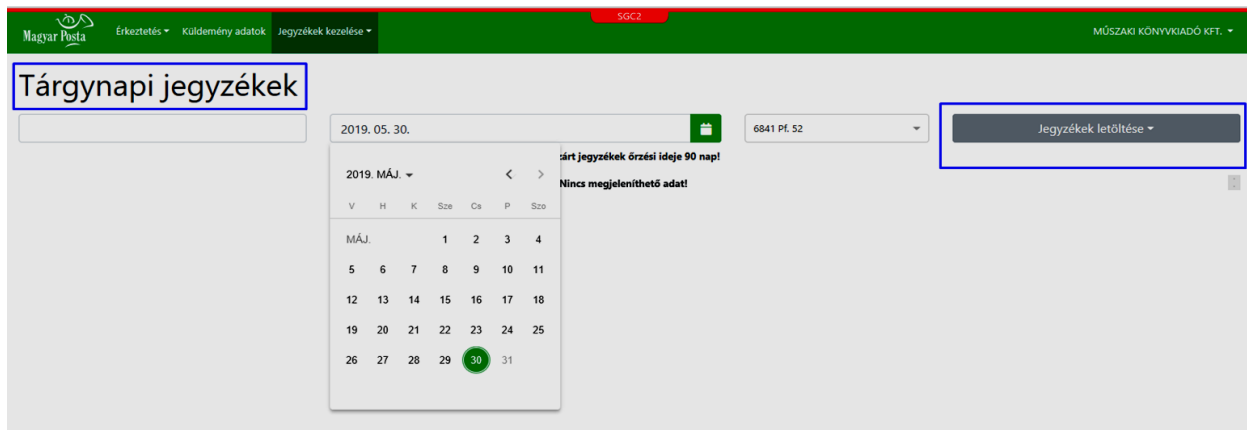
SGC2

Magyar Posta Érkeztetés ▾ Küldemény adatok Jegyzékek kezelése ▾ MŰSZAKI KÖNYVKIADÓ KFT. ▾

Tárgynapi jegyzékek

2019. 05. 30.

6841 Pf. 52

Jegyzékek letöltése ▾

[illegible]zárt jegyzékek őrzési ideje 90 nap!

Nincs megjeleníthető adat!

2019. MÁJ. ▾

| V | H | K | Sze | Cs | P | Szo |
|---|---|---|---|---|---|---|
| MÁJ. | | | 1 | 2 | 3 | 4 |
| 5 | 6 | 7 | 8 | 9 | 10 | 11 |
| 12 | 13 | 14 | 15 | 16 | 17 | 18 |
| 19 | 20 | 21 | 22 | 23 | 24 | 25 |
| 26 | 27 | 28 | 29 | 30 | 31 | |